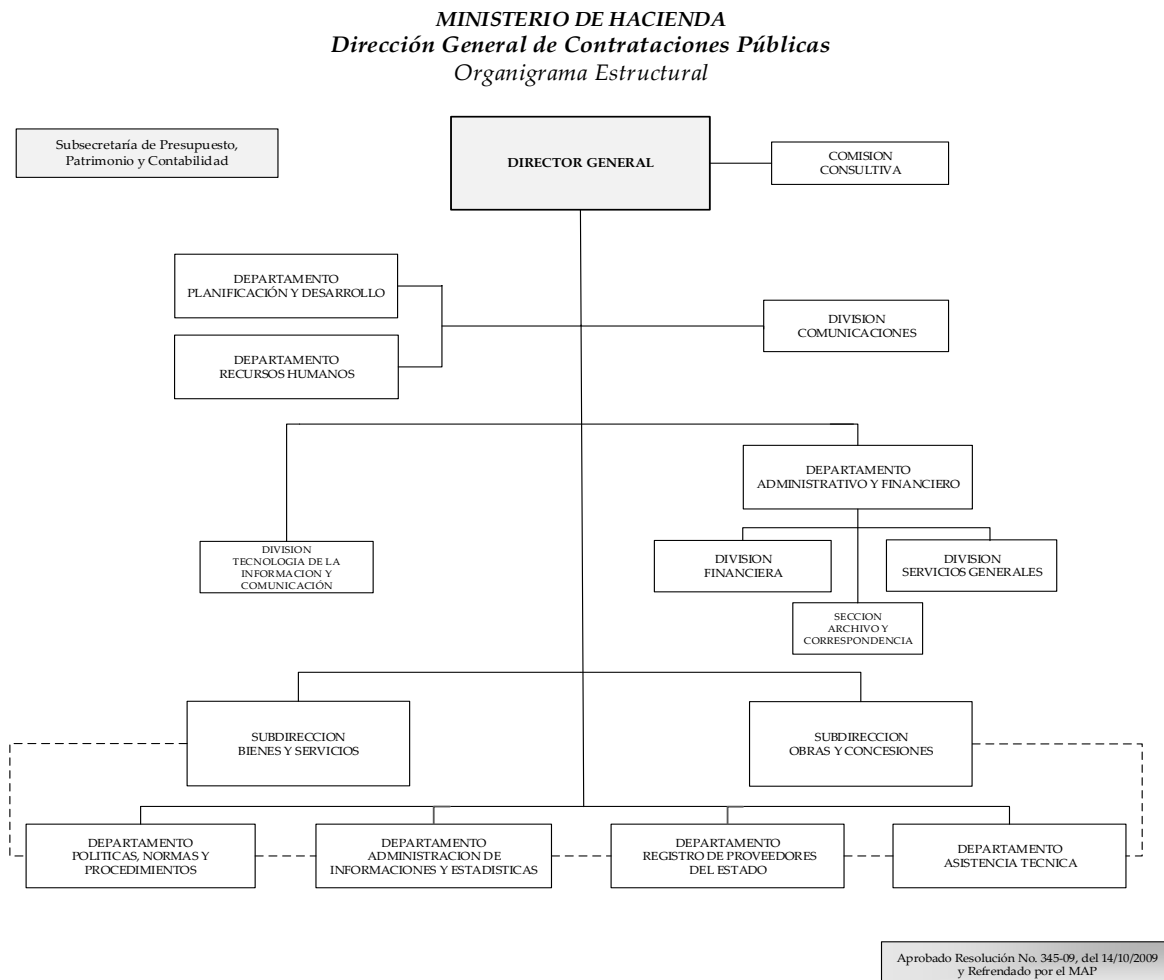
MINISTERIO DE HACIENDA
Dirección General de Contrataciones Públicas
Organigrama Estructural

Subsecretaría de Presupuesto, Patrimonio y Contabilidad

DIRECTOR GENERAL

COMISION CONSULTIVA

DEPARTAMENTO PLANIFICACIÓN Y DESARROLLO

DEPARTAMENTO RECURSOS HUMANOS

DIVISION COMUNICACIONES

DEPARTAMENTO ADMINISTRATIVO Y FINANCIERO

DIVISION TECNOLOGIA DE LA INFORMACION Y COMUNICACIÓN

DIVISION FINANCIERA

DIVISION SERVICIOS GENERALES

SECCION ARCHIVO Y CORRESPONDENCIA

SUBDIRECCION BIENES Y SERVICIOS

SUBDIRECCION OBRAS Y CONCESIONES

DEPARTAMENTO POLITICAS, NORMAS Y PROCEDIMIENTOS

DEPARTAMENTO ADMINISTRACION DE INFORMACIONES Y ESTADISTICAS

DEPARTAMENTO REGISTRO DE PROVEEDORES DEL ESTADO

DEPARTAMENTO ASISTENCIA TECNICA

Aprobado Resolución No. 345-09, del 14/10/2009 y Refrendado por el MAP